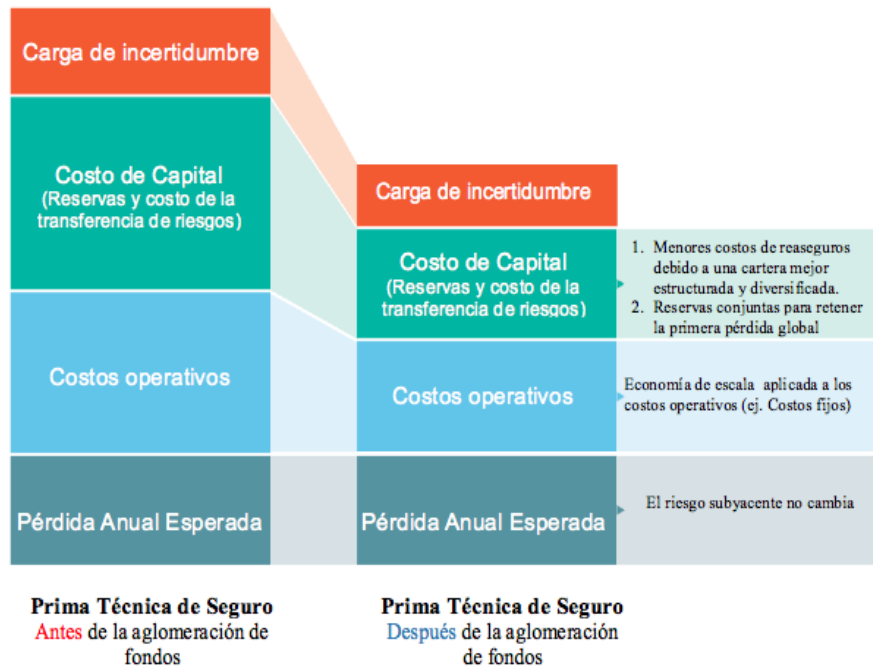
Carga de incertidumbre

Costo de Capital
(Reservas y costo de la transferencia de riesgos)

Costos operativos

Pérdida Anual Esperada

Carga de incertidumbre

Costo de Capital
(Reservas y costo de la transferencia de riesgos)

1. Menores costos de reaseguros debido a una cartera mejor estructurada y diversificada.
2. Reservas conjuntas para retener la primera pérdida global

Costos operativos

Economía de escala aplicada a los costos operativos (ej. Costos fijos)

Pérdida Anual Esperada

El riesgo subyacente no cambia

Prima Técnica de Seguro
Antes de la aglomeración de fondos

Prima Técnica de Seguro
Después de la aglomeración de fondos